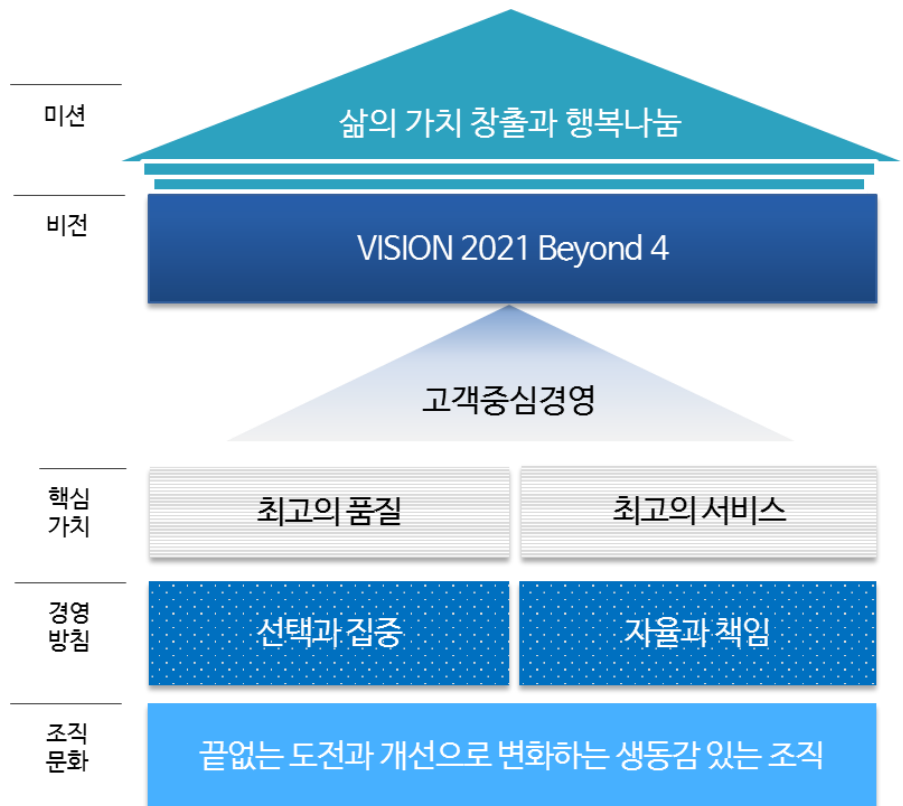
미션

삶의 가치 창출과 행복나눔

비전

VISION 2021 Beyond 4

고객중심경영

핵심 가치

최고의 품질

최고의 서비스

경영 방침

선택과 집중

자율과 책임

조직 문화

끝없는 도전과 개선으로 변화하는 생동감 있는 조직